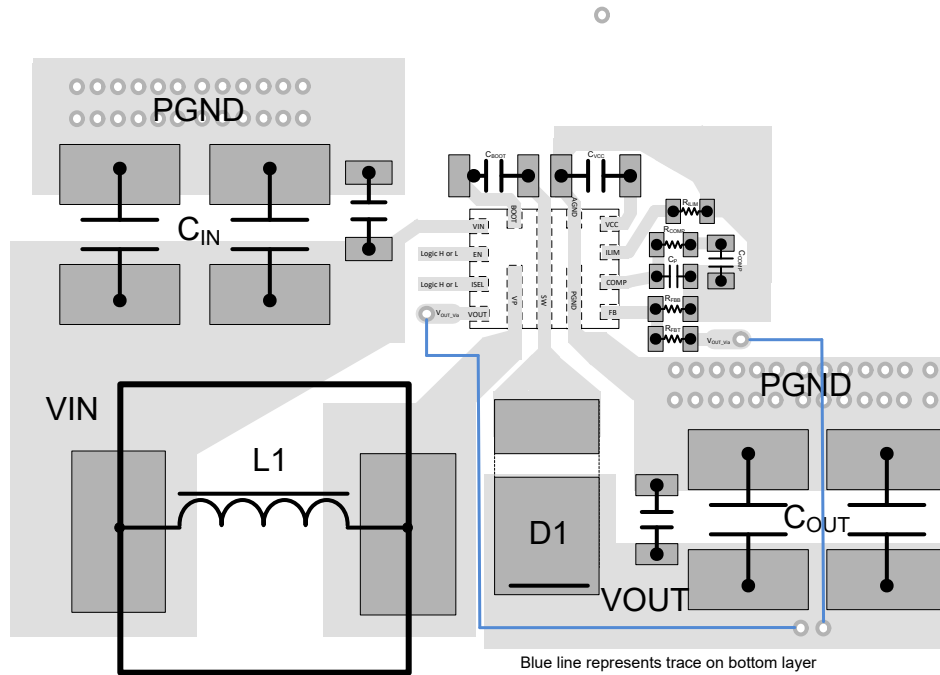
PGND

$C_{IN}$

$C_{BOOT}$

$C_{VCC}$

BOOT

AGND

VIN

VCC

$R_{ILIM}$

Logic H or L

EN

ILIM

$R_{COMP}$

$C_{COMP}$

$C_P$

Logic H or L

ISEL

COMP

VP

SW

PGND

$V_{OUT\_Via}$

VOUT

FB

$R_{FBB}$

$R_{FBT}$

$V_{OUT\_Via}$

PGND

VIN

L1

D1

$C_{OUT}$

VOUT

Blue line represents trace on bottom layer